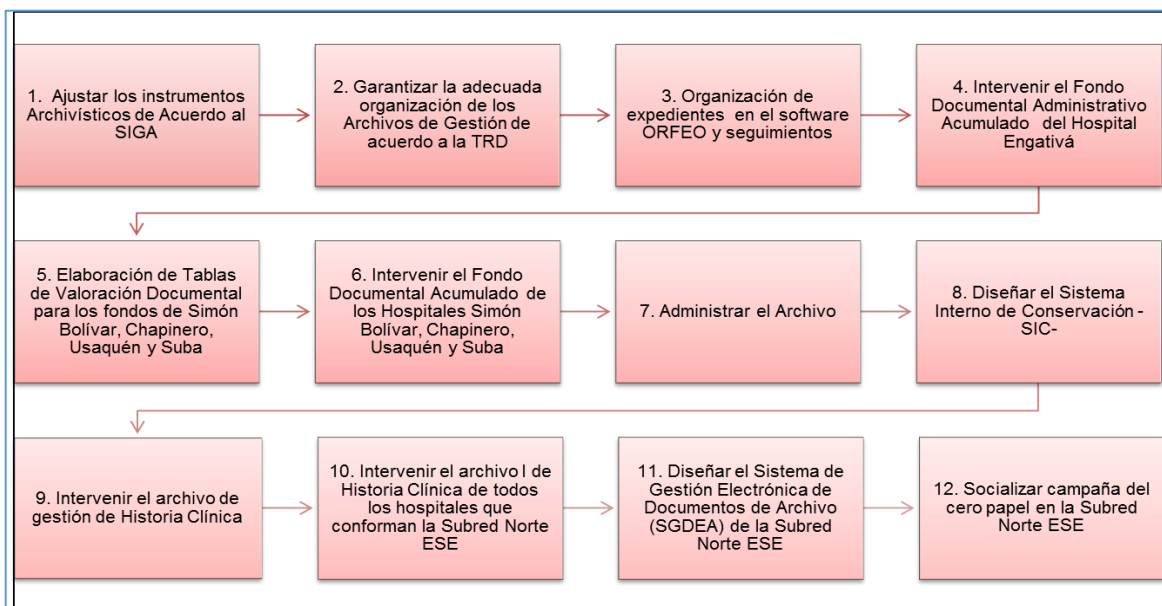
1. Ajustar los instrumentos Archivísticos de Acuerdo al SIGA

2. Garantizar la adecuada organización de los Archivos de Gestión de acuerdo a la TRD

3. Organización de expedientes en el software ORFEO y seguimientos

4. Intervenir el Fondo Documental Administrativo Acumulado del Hospital Engativá

5. Elaboración de Tablas de Valoración Documental para los fondos de Simón Bolívar, Chapinero, Usaquén y Suba

6. Intervenir el Fondo Documental Acumulado de los Hospitales Simón Bolívar, Chapinero, Usaquén y Suba

7. Administrar el Archivo

8. Diseñar el Sistema Interno de Conservación - SIC-

9. Intervenir el archivo de gestión de Historia Clínica

10. Intervenir el archivo l de Historia Clínica de todos los hospitales que conforman la Subred Norte ESE

11. Diseñar el Sistema de Gestión Electrónica de Documentos de Archivo (SGDEA) de la Subred Norte ESE

12. Socializar campaña del cero papel en la Subred Norte ESE